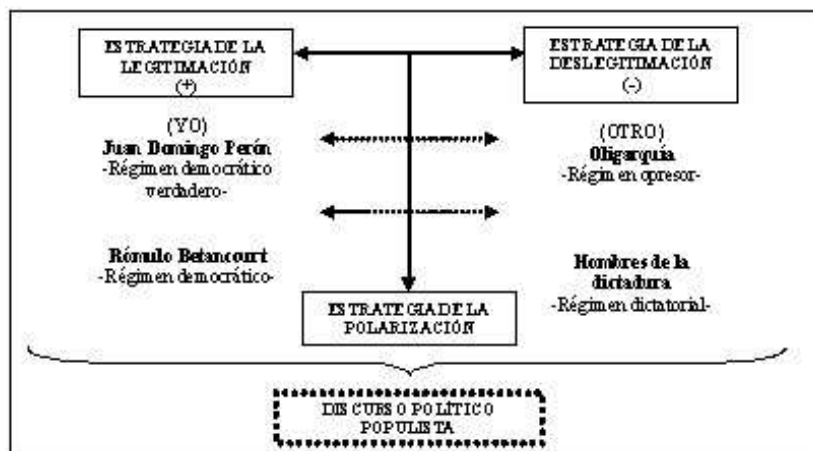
ESTRATEGIA DE LA LEGITIMACIÓN (+)

ESTRATEGIA DE LA DESLEGITIMACIÓN (-)

(YO)
Juan Domingo Perón
-Régimen democrático verdadero-

(OTRO)
Oligarquía
-Régimen opresor-

Rómulo Betancourt
-Régimen democrático-

Hombres de la dictadura
-Régimen dictatorial-

ESTRATEGIA DE LA POLARIZACIÓN

DISCURSO POLÍTICO POPULISTA